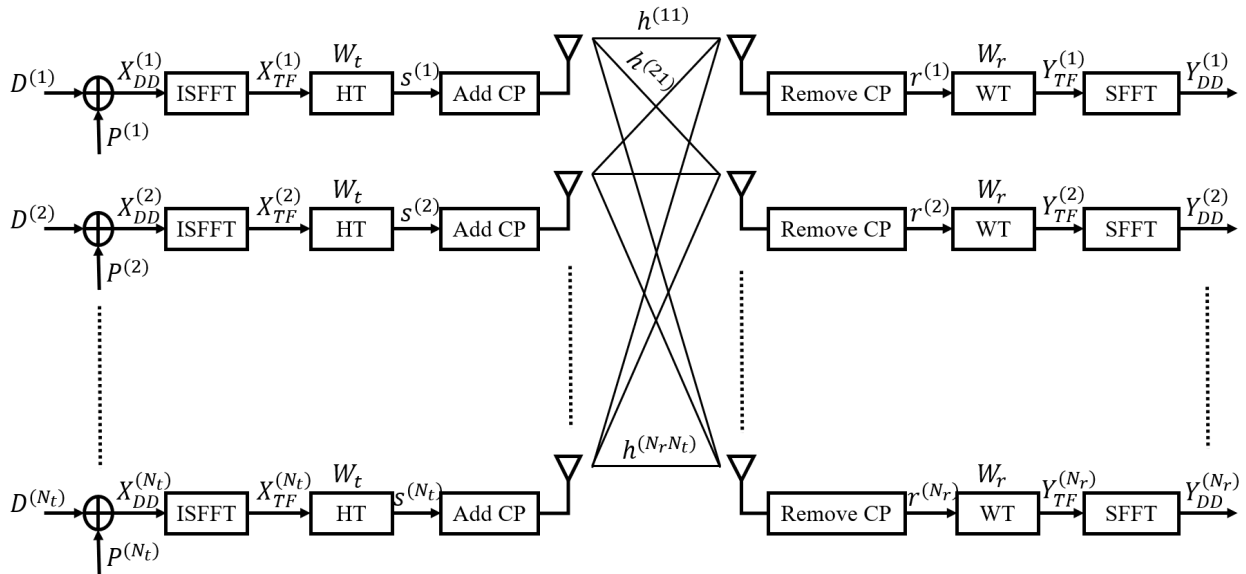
$h^{(11)}$
$h^{(21)}$

$D^{(1)}$ $X_{DD}^{(1)}$ ISFFT $X_{TF}^{(1)}$ $W_t$ HT $s^{(1)}$ Add CP
$P^{(1)}$

Remove CP $r^{(1)}$ $W_r$ WT $Y_{TF}^{(1)}$ SFFT $Y_{DD}^{(1)}$

$D^{(2)}$ $X_{DD}^{(2)}$ ISFFT $X_{TF}^{(2)}$ $W_t$ HT $s^{(2)}$ Add CP
$P^{(2)}$

Remove CP $r^{(2)}$ $W_r$ WT $Y_{TF}^{(2)}$ SFFT $Y_{DD}^{(2)}$

$h^{(N_r N_t)}$

$D^{(N_t)}$ $X_{DD}^{(N_t)}$ ISFFT $X_{TF}^{(N_t)}$ $W_t$ HT $s^{(N_t)}$ Add CP
$P^{(N_t)}$

Remove CP $r^{(N_r)}$ $W_r$ WT $Y_{TF}^{(N_r)}$ SFFT $Y_{DD}^{(N_r)}$